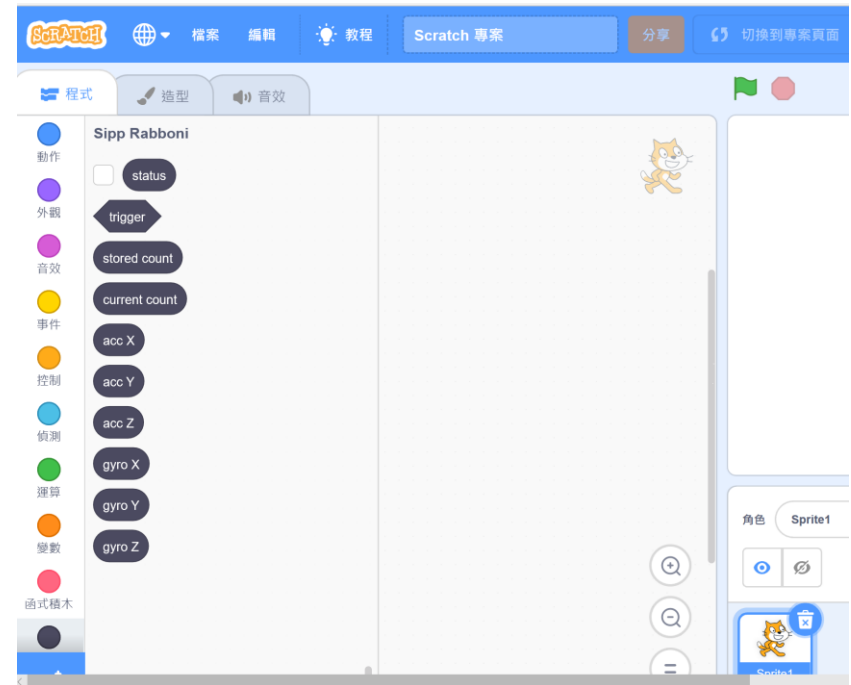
SCRATCH 檔案 編輯 教程 Scratch 專案 分享 切換到專案頁面

程式 造型 音效

動作
外觀
音效
事件
控制
偵測
運算
變數
函式積木

Sipp Rabboni

status
trigger
stored count
current count
acc X
acc Y
acc Z
gyro X
gyro Y
gyro Z

角色 Sprite1

Sprite1